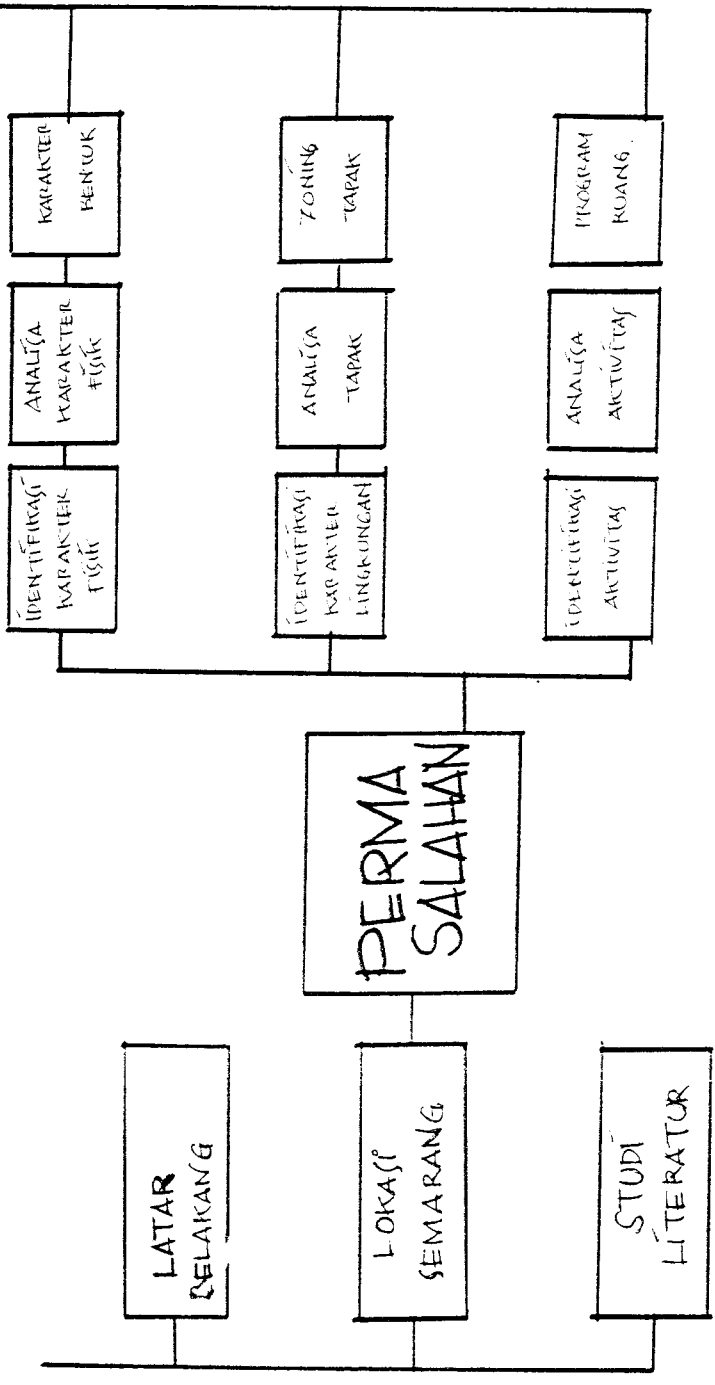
LATAR BELAKANG

LOKASI SEMARANG

STUDI LITERATUR

PERMASALAHAN

IDENTIFIKASI KARAKTER FISIK

ANALISA KARAKTER FISIK

KARAKTER BENTUK

IDENTIFIKASI KARAKTER LINGKUNGAN

ANALISA TAPAK

ZONING TAPAK

IDENTIFIKASI AKTIVITAS

ANALISA AKTIVITAS

PROGRAM RUANG